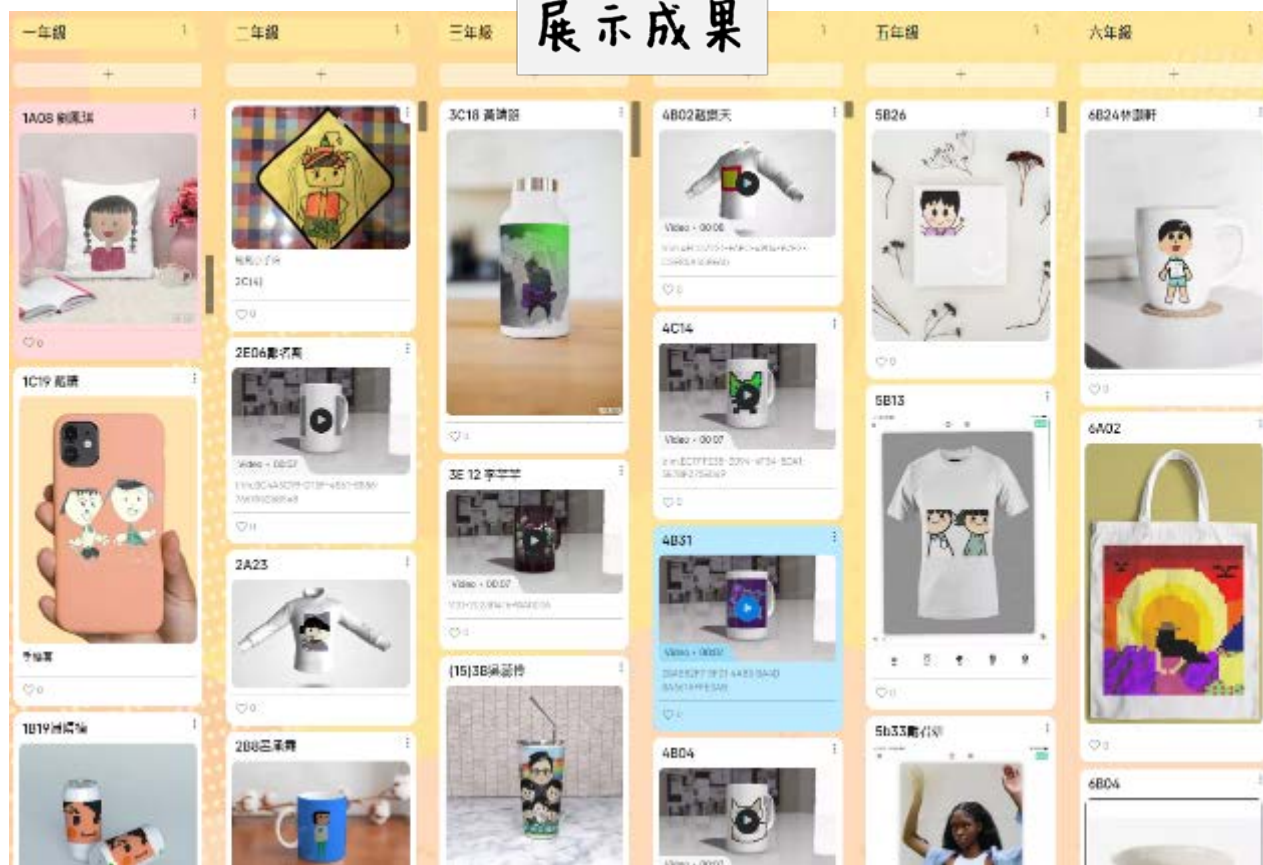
展示成果

一年級

+

1A08 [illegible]

♡0

1C19 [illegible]

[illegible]

♡0

1B19 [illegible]

二年級

+

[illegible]

2C(4)

♡0

2E06 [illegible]

Video • 00:07

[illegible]

♡0

2A23

♡0

2B8 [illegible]

三年級

+

3C18 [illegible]

♡0

3E 12 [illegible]

Video • 00:07

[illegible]

♡0

(15)3B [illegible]

+

4B02 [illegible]

Video • 00:06

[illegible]

♡0

4C14

Video • 00:07

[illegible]

♡0

4B31

Video • 00:07

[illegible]

♡0

4B04

Video • 00:07

五年級

+

5B26

♡0

5B13

♡0

5b33 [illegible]

六年級

+

6B24 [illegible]

♡0

6A02

♡0

6B04